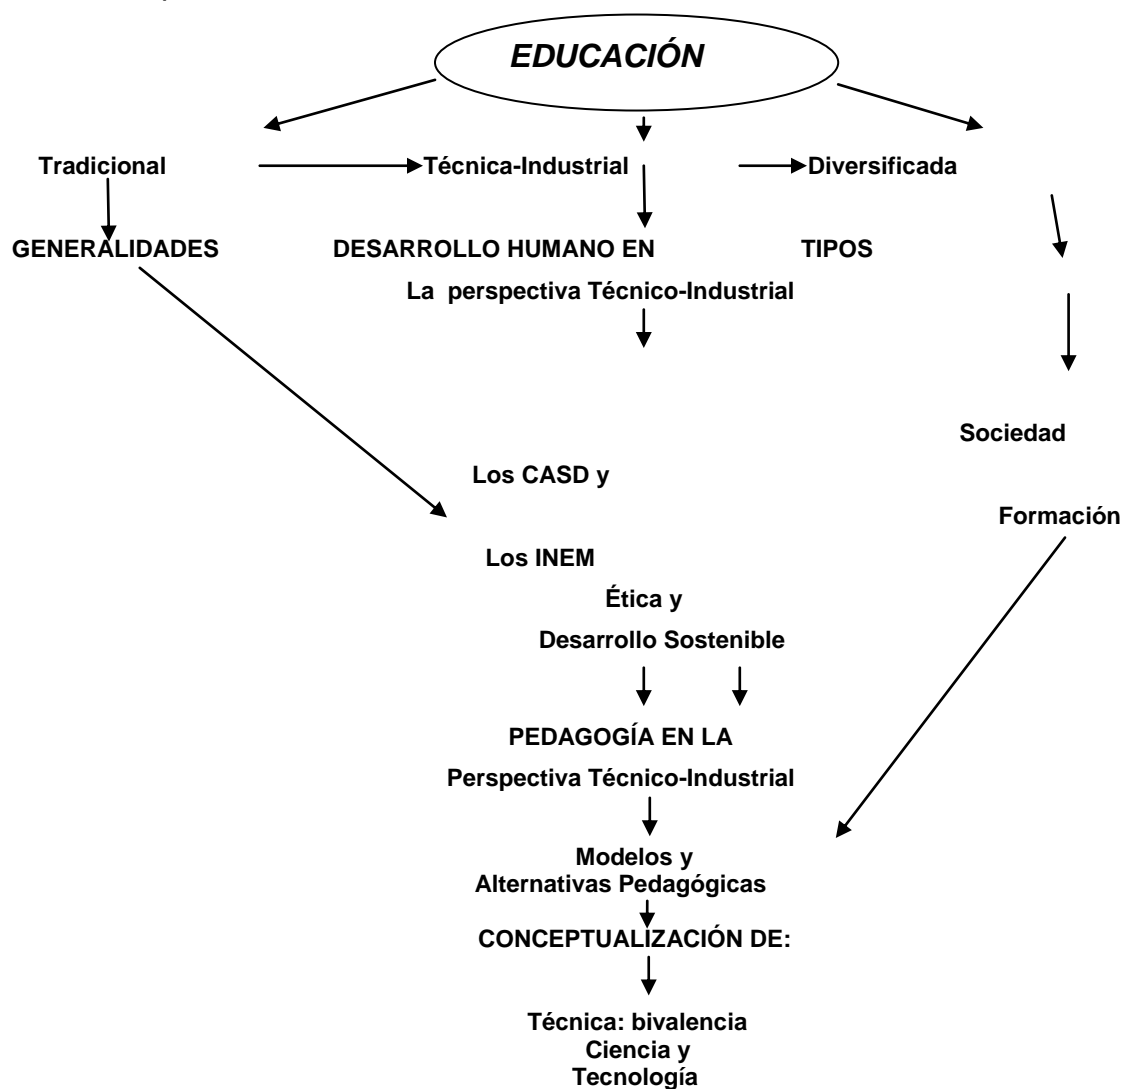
EDUCACIÓN

Tradicional

Técnica-Industrial

Diversificada

GENERALIDADES

DESARROLLO HUMANO EN La perspectiva Técnico-Industrial

TIPOS

Sociedad

Los CASD y

Formación

Los INEM

Ética y Desarrollo Sostenible

PEDAGOGÍA EN LA Perspectiva Técnico-Industrial

Modelos y Alternativas Pedagógicas

CONCEPTUALIZACIÓN DE:

Técnica: bivalencia Ciencia y Tecnología